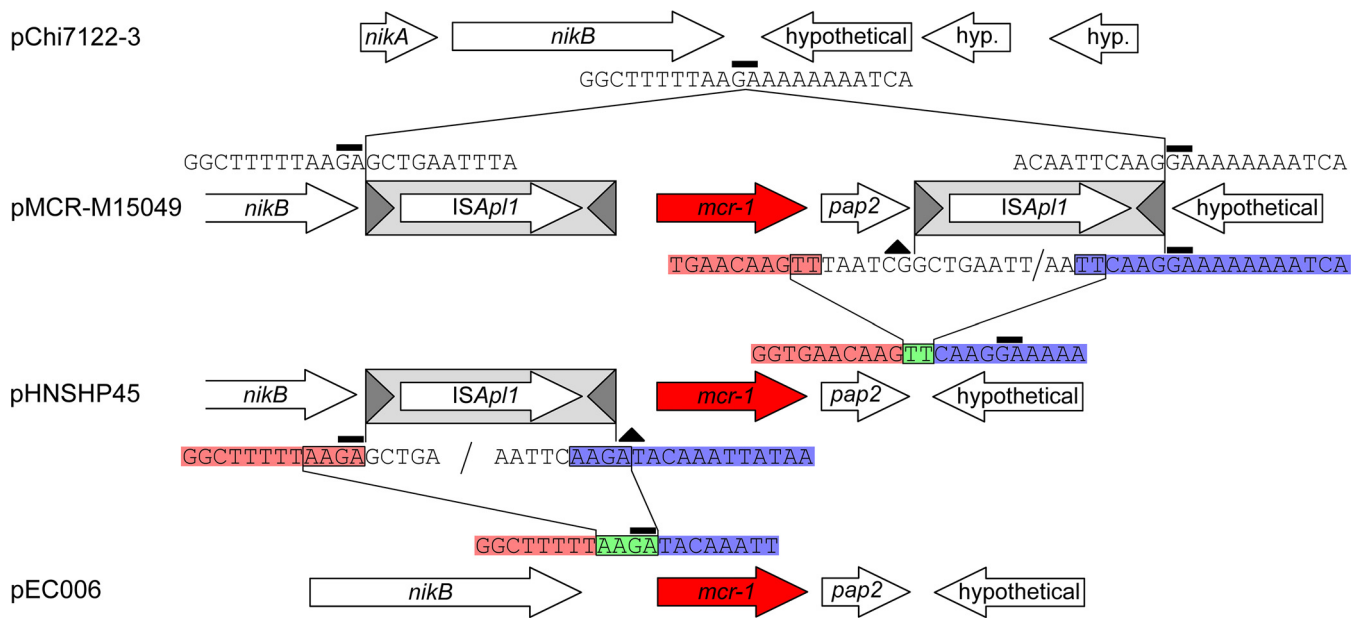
pChi7122-3

nikA nikB hypothetical hyp. hyp.

GGCTTTTTAAGAAAAAAAAATCA

GGCTTTTTAAGAGCTGAATTTA

ACAATTCAAGGAAAAAAAATCA

pMCR-M15049

nikB ISApl1 mcr-1 pap2 ISApl1 hypothetical

TGAACAAGTTTAATCGGCTGAATT/AATTCAAGGAAAAAAAATCA

GGTGAACAAGTTCAAGGAAAAA

pHNSHP45

nikB ISApl1 mcr-1 pap2 hypothetical

GGCTTTTTAAGAGCTGA / AATTCAAGATACAAATTATAA

GGCTTTTTAAGATACAAATT

pEC006

nikB mcr-1 pap2 hypothetical